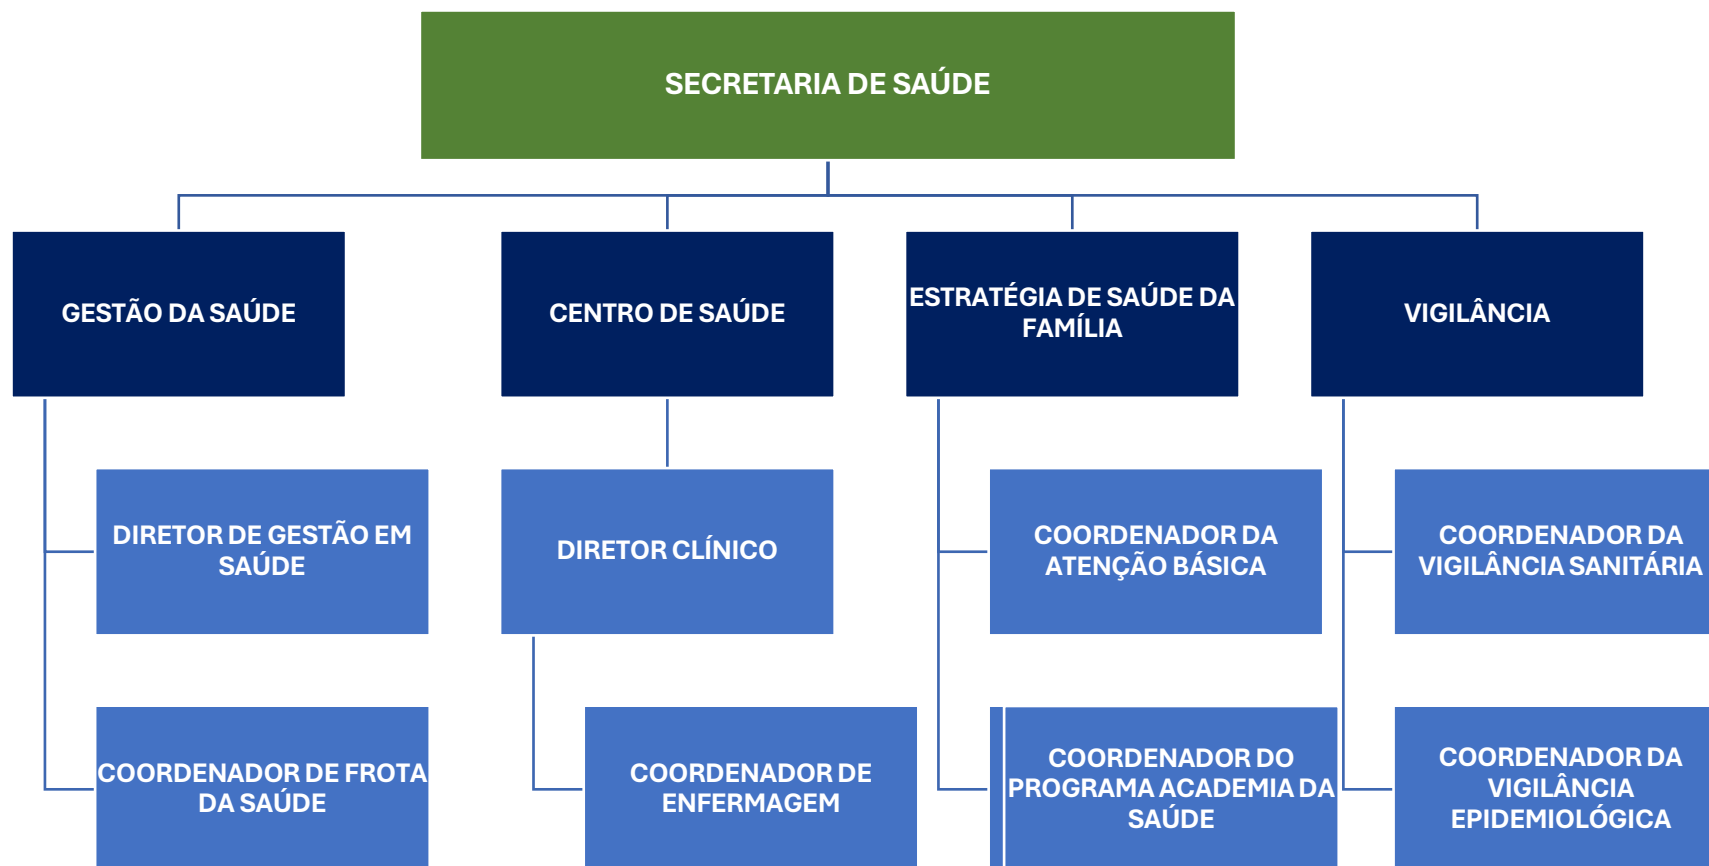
SECRETARIA DE SAÚDE

GESTÃO DA SAÚDE

CENTRO DE SAÚDE

ESTRATÉGIA DE SAÚDE DA FAMÍLIA

VIGILÂNCIA

DIRETOR DE GESTÃO EM SAÚDE

COORDENADOR DE FROTA DA SAÚDE

DIRETOR CLÍNICO

COORDENADOR DE ENFERMAGEM

COORDENADOR DA ATENÇÃO BÁSICA

COORDENADOR DO PROGRAMA ACADEMIA DA SAÚDE

COORDENADOR DA VIGILÂNCIA SANITÁRIA

COORDENADOR DA VIGILÂNCIA EPIDEMIOLÓGICA